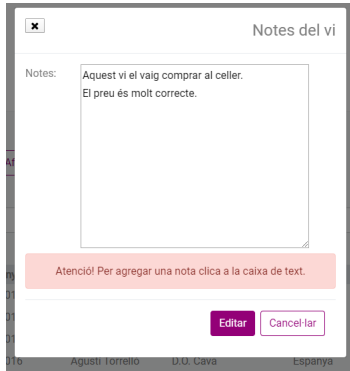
✖

Notes del vi

Notes:

Aquest vi el vaig comprar al celler.
El preu és molt correcte.

Atenció! Per agregar una nota clica a la caixa de text.

Editar Cancel·lar

Af

ny
01
01
01
016 Agustí Torrello D.O. Cava Espanya